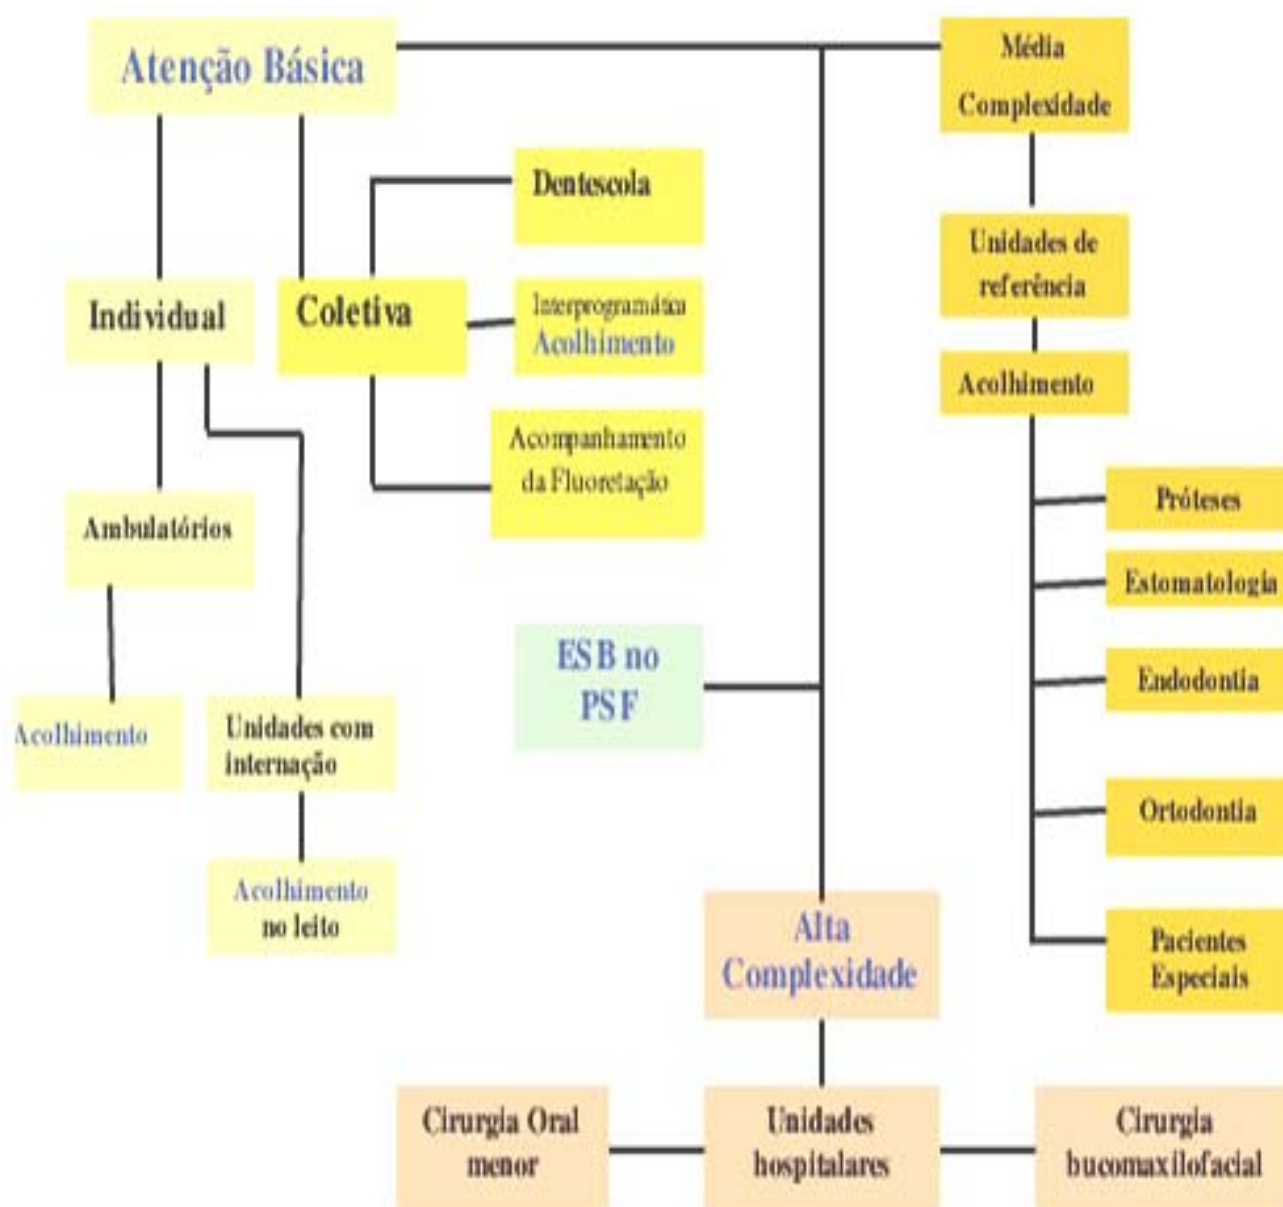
Atenção Básica

Média Complexidade

Dentescola

Unidades de referência

Individual

Coletiva

Interprogramática Acolhimento

Acolhimento

Acompanhamento da Fluoretação

Ambulatórios

Próteses

Estomatologia

ESB no PSF

Endodontia

Acolhimento

Unidades com internação

Ortodontia

Acolhimento no leito

Alta Complexidade

Pacientes Especiais

Cirurgia Oral menor

Unidades hospitalares

Cirurgia bucomaxilofacial